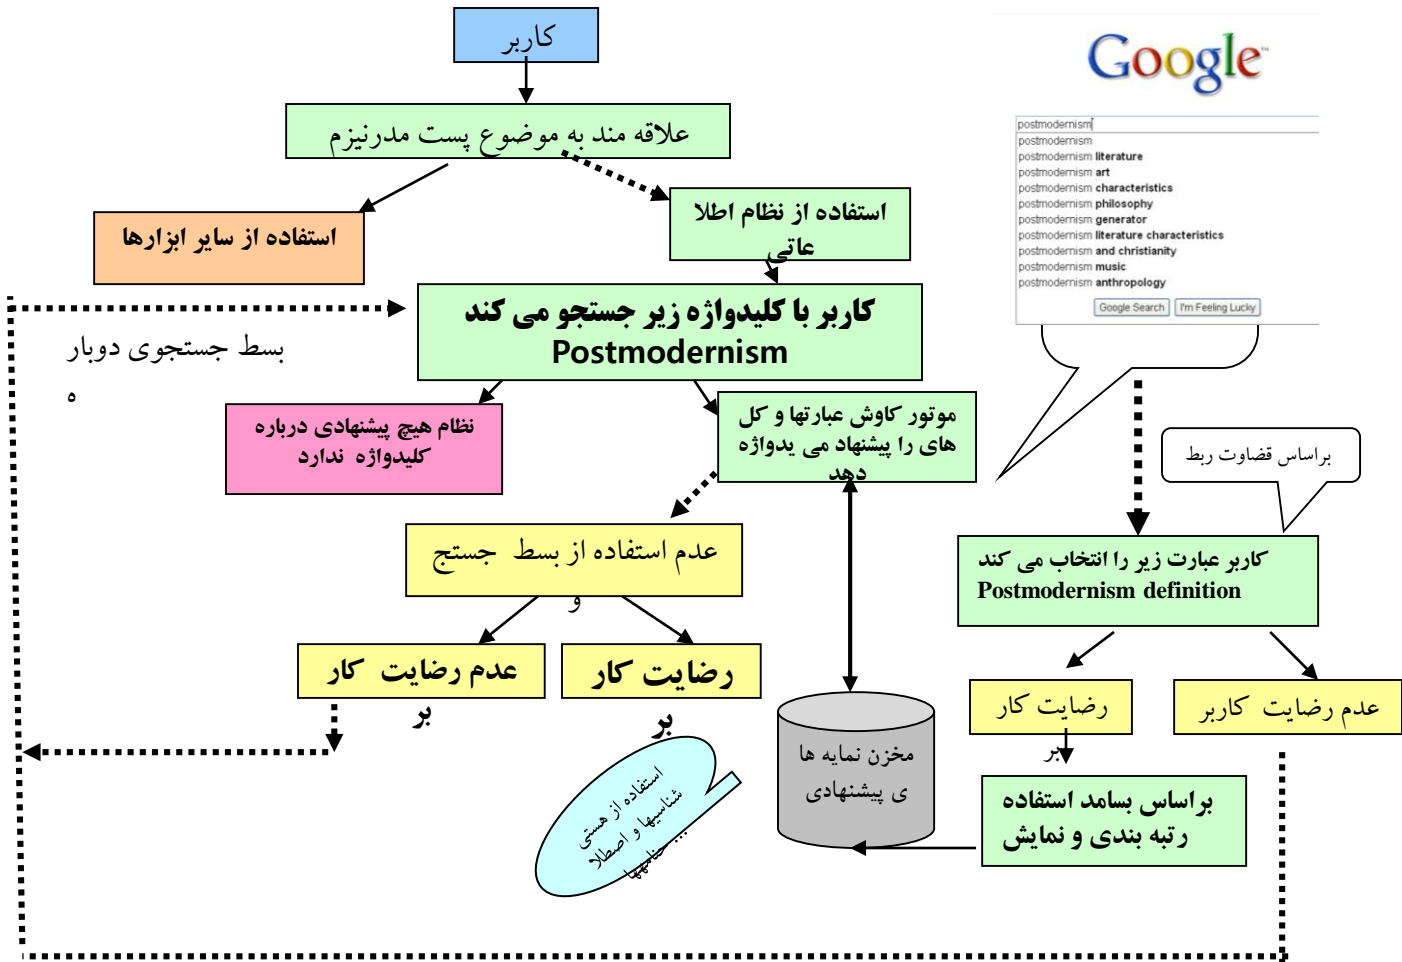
کاربر

علاقه مند به موضوع پست مدرنیزم

استفاده از سایر ابزارها

استفاده از نظام اطلا عاتی

بسط جستجوی دوبار ه

کاربر با کلیدواژه زیر جستجو می کند Postmodernism

نظام هیچ پیشنهادی درباره کلیدواژه ندارد

موتور کاوش عبارتها و کل های را پیشنهاد می یدواژه دهد

عدم استفاده از بسط جستج و

عدم رضایت کار بر

رضایت کار بر

مخزن نمایه ها ی پیشنهادی

استفاده از هستی شناسیها و اصطلا حنامهها

Google

postmodernism
postmodernism
postmodernism literature
postmodernism art
postmodernism characteristics
postmodernism philosophy
postmodernism generator
postmodernism literature characteristics
postmodernism and christianity
postmodernism music
postmodernism anthropology
Google Search | I'm Feeling Lucky

براساس قضاوت ربط

کاربر عبارت زیر را انتخاب می کند Postmodernism definition

رضایت کار بر

عدم رضایت کاربر

براساس بسامد استفاده رتبه بندی و نمایش